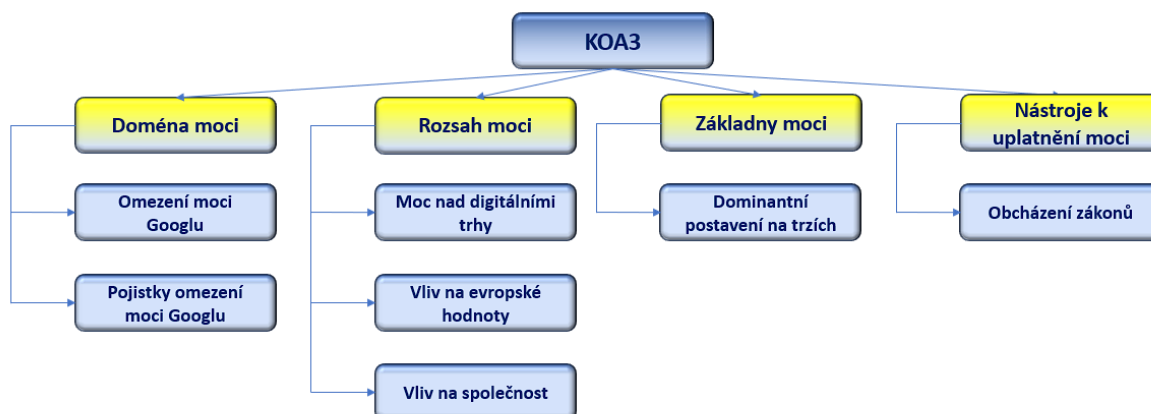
KOA3

Doména moci

Omezení moci Googlu

Pojistky omezení moci Googlu

Rozsah moci

Moc nad digitálními trhy

Vliv na evropské hodnoty

Vliv na společnost

Základny moci

Dominantní postavení na trzích

Nástroje k uplatnění moci

Obcházení zákonů